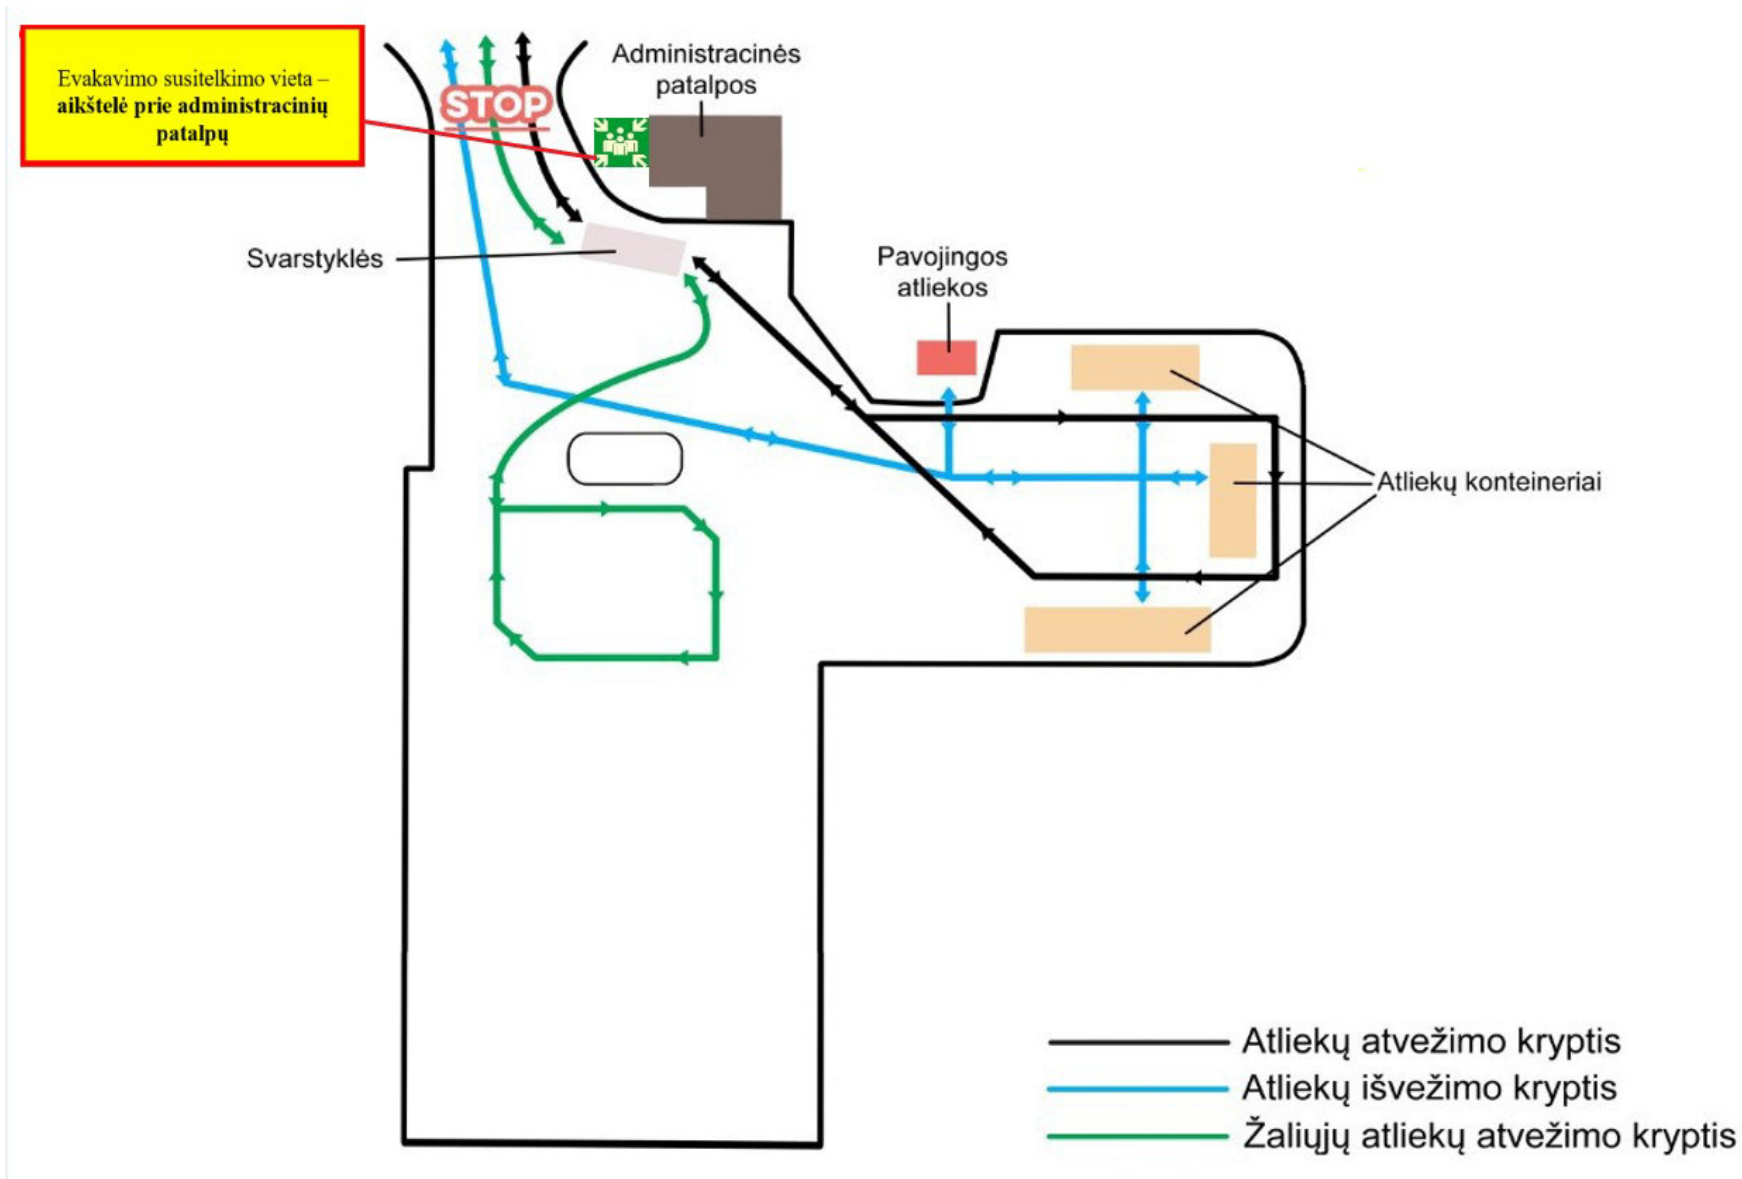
Evakavimo susitelkimo vieta – **aikštelė prie administracinių patalpų**

STOP

Administracinės patalpos

Svarstyklės

Pavojingos atliekos

Atliekų konteineriai

Atliekų atvežimo kryptis
Atliekų išvežimo kryptis
Žaliųjų atliekų atvežimo kryptis